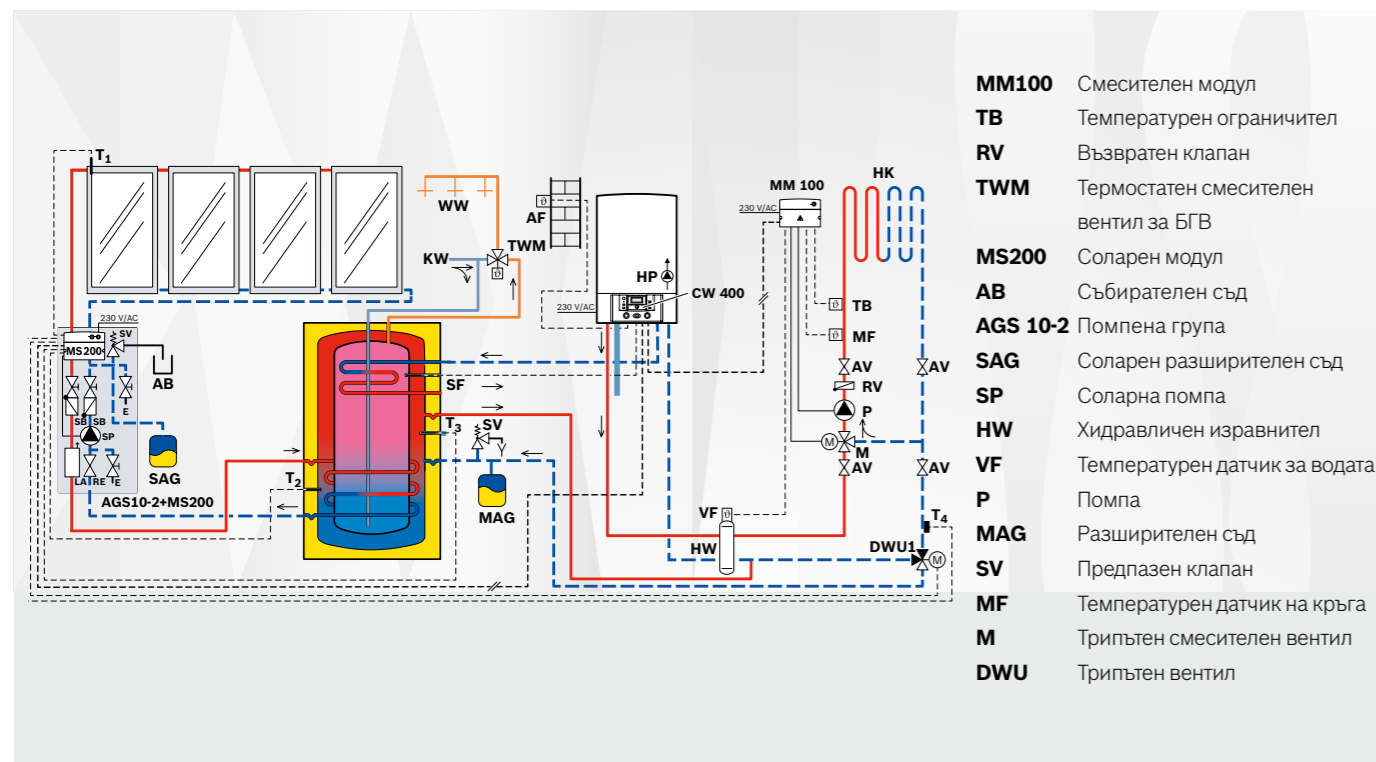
$T_1$
WW
AF
KW
TWM
HP
CW 400
230 V/AC
MM 100
HK
230 V/AC
TB
MF
230 V/AC
MS200
SV
AB
E
SB
SB
SP
SAG
LA
RE
E
AGS10-2+MS200
SF
$T_3$
SV
$T_2$
MAG
AV
RV
P
AV
M
M
AV
AV
VF
HW
$T_4$
DWU1
M

| | |
|---|---|
| MM100 | Смесителен модул |
| TB | Температурен ограничител |
| RV | Възвратен клапан |
| TWM | Термостатен смесителен вентил за БГВ |
| MS200 | Соларен модул |
| AB | Събирателен съд |
| AGS 10-2 | Помпена група |
| SAG | Соларен разширителен съд |
| SP | Соларна помпа |
| HW | Хидравличен изравнител |
| VF | Температурен датчик за водата |
| P | Помпа |
| MAG | Разширителен съд |
| SV | Предпазен клапан |
| MF | Температурен датчик на кръга |
| M | Трипътен смесителен вентил |
| DWU | Трипътен вентил |